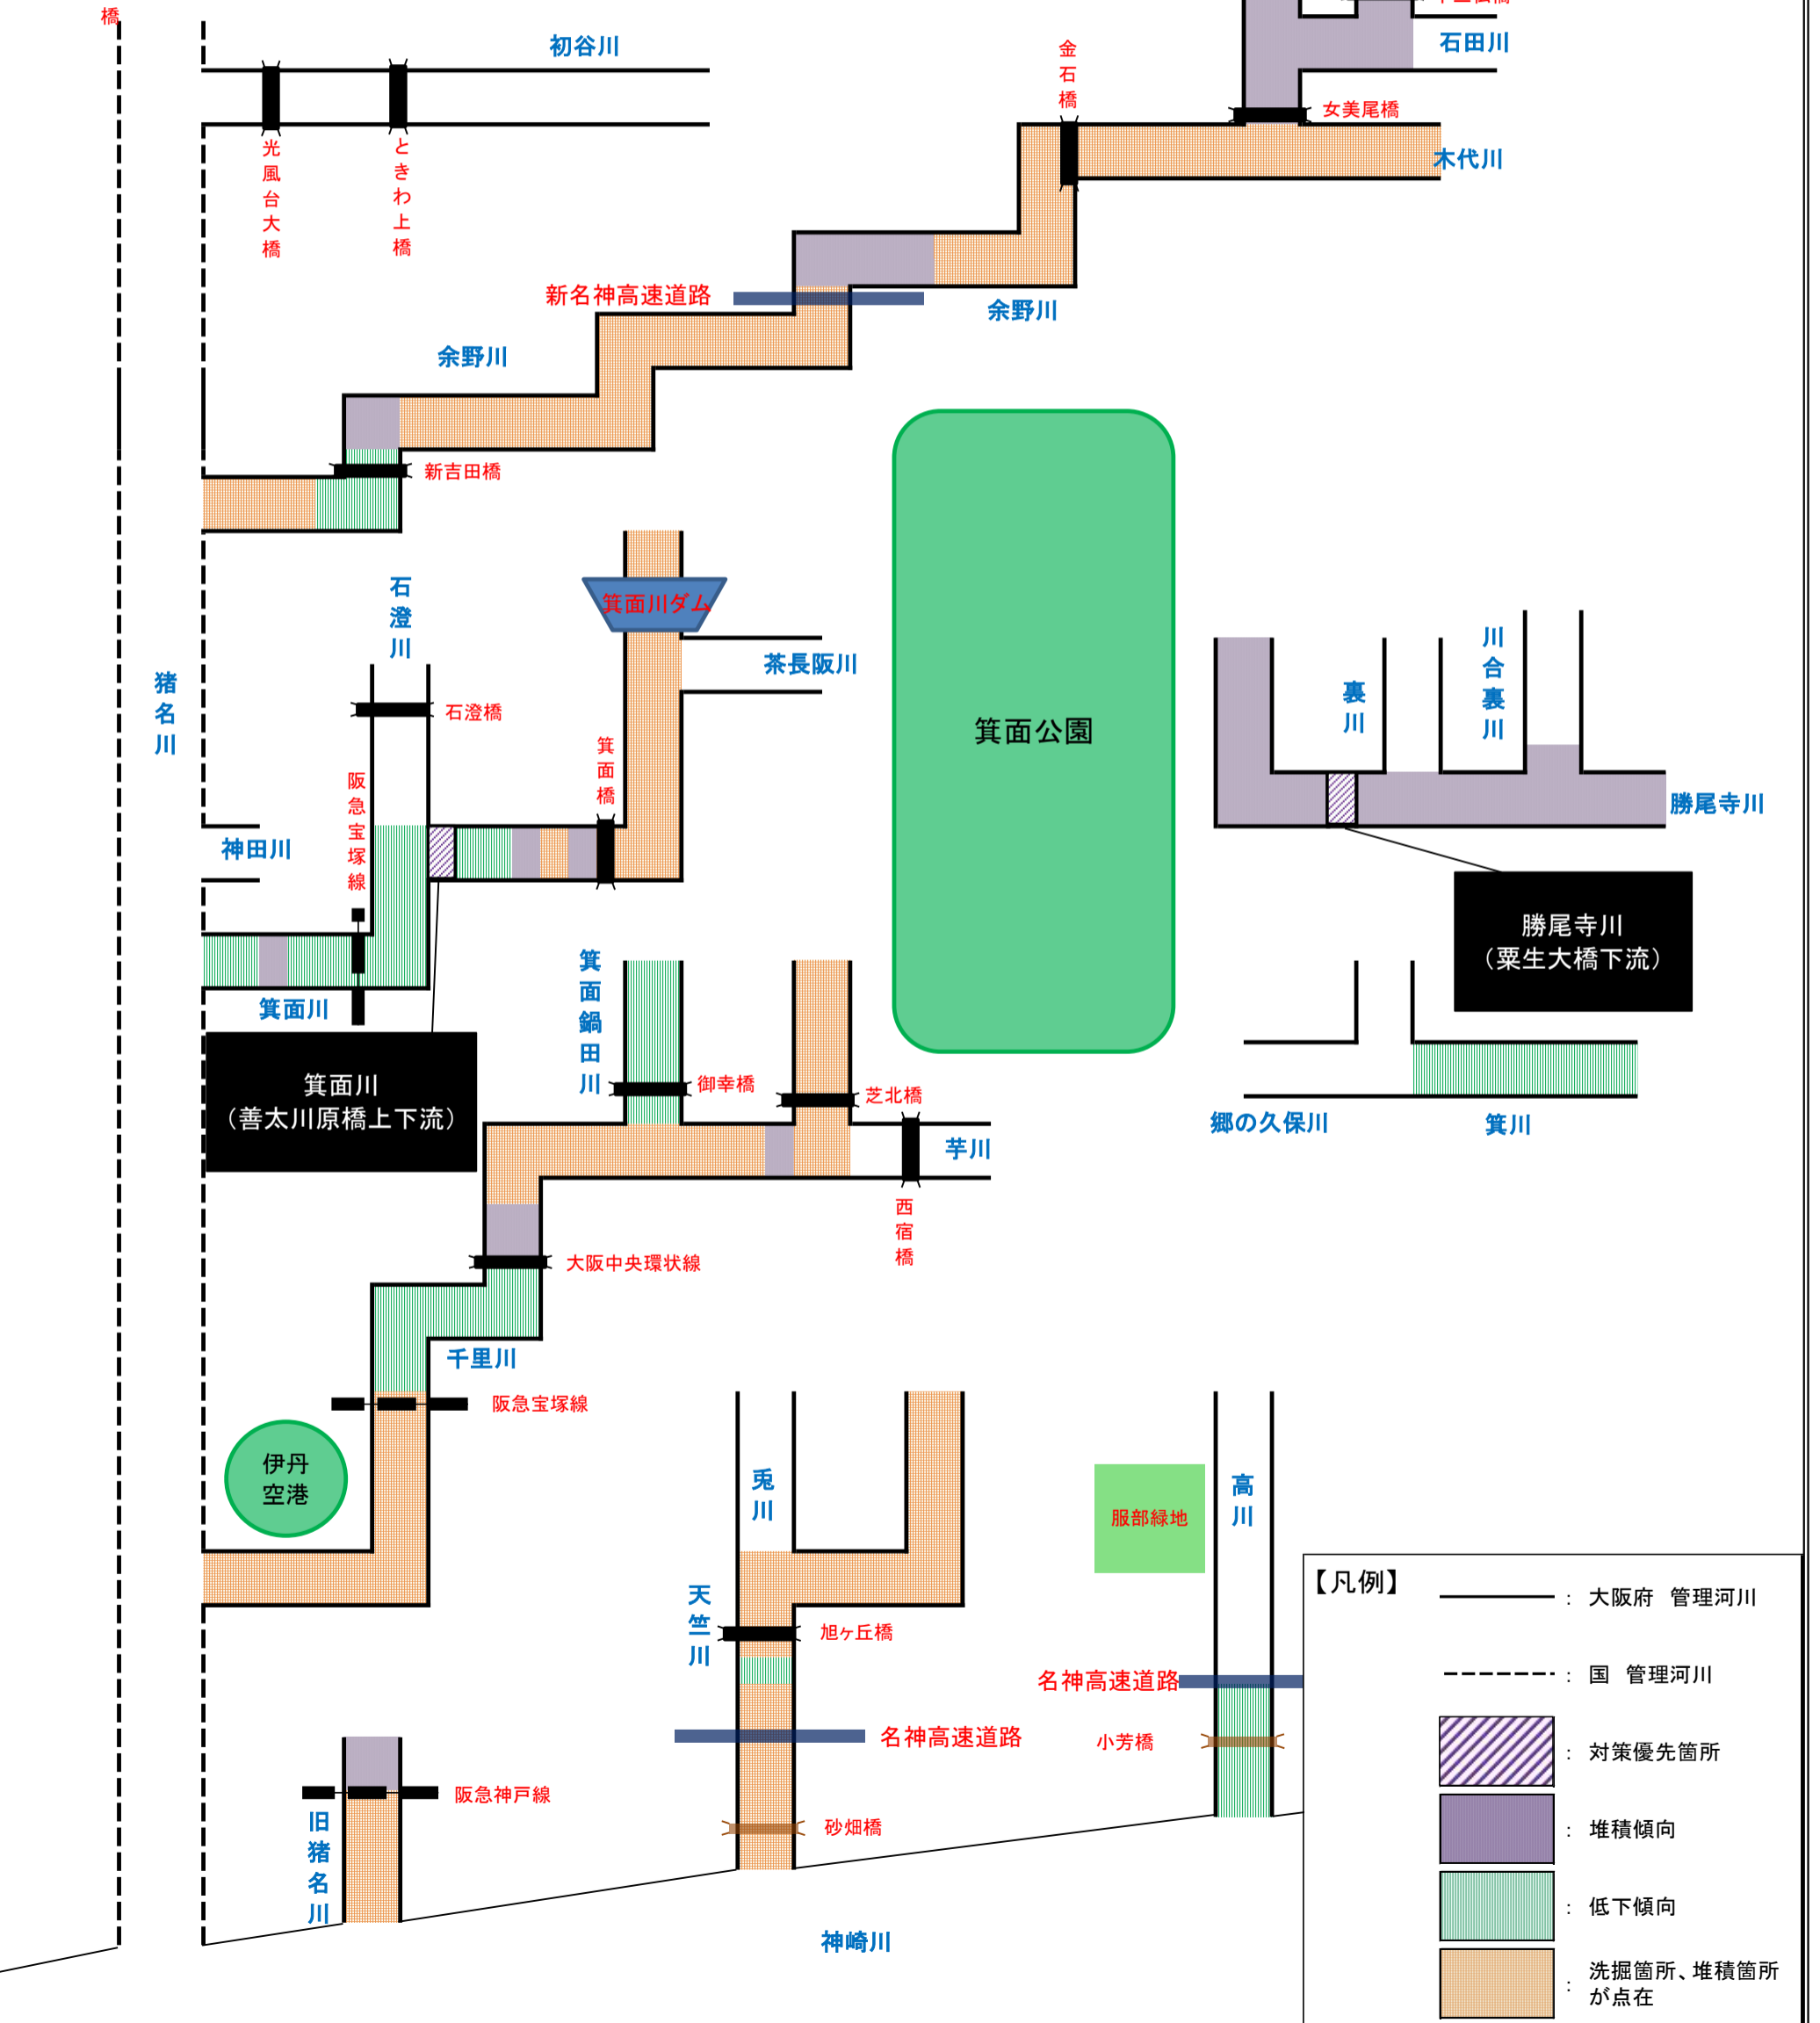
橋

初谷川

光風台大橋

ときわ上橋

金石橋

石田川

女美尾橋

木代川

新名神高速道路

余野川

余野川

新吉田橋

箕面川ダム

茶長阪川

箕面公園

石澄川

石澄橋

猪名川

阪急宝塚線

箕面橋

裏川

川合裏川

勝尾寺川

神田川

箕面川

勝尾寺川
（粟生大橋下流）

箕面川
（善太川原橋上下流）

箕面鍋田川

御幸橋

芝北橋

芋川

西宿橋

郷の久保川

箕川

大阪中央環状線

千里川

阪急宝塚線

伊丹空港

兎川

服部緑地

高川

天竺川

旭ケ丘橋

名神高速道路

名神高速道路

小芳橋

阪急神戸線

砂畑橋

旧猪名川

神崎川

【凡例】

：大阪府　管理河川

：国　管理河川

：対策優先箇所

：堆積傾向

：低下傾向

：洗掘箇所、堆積箇所が点在